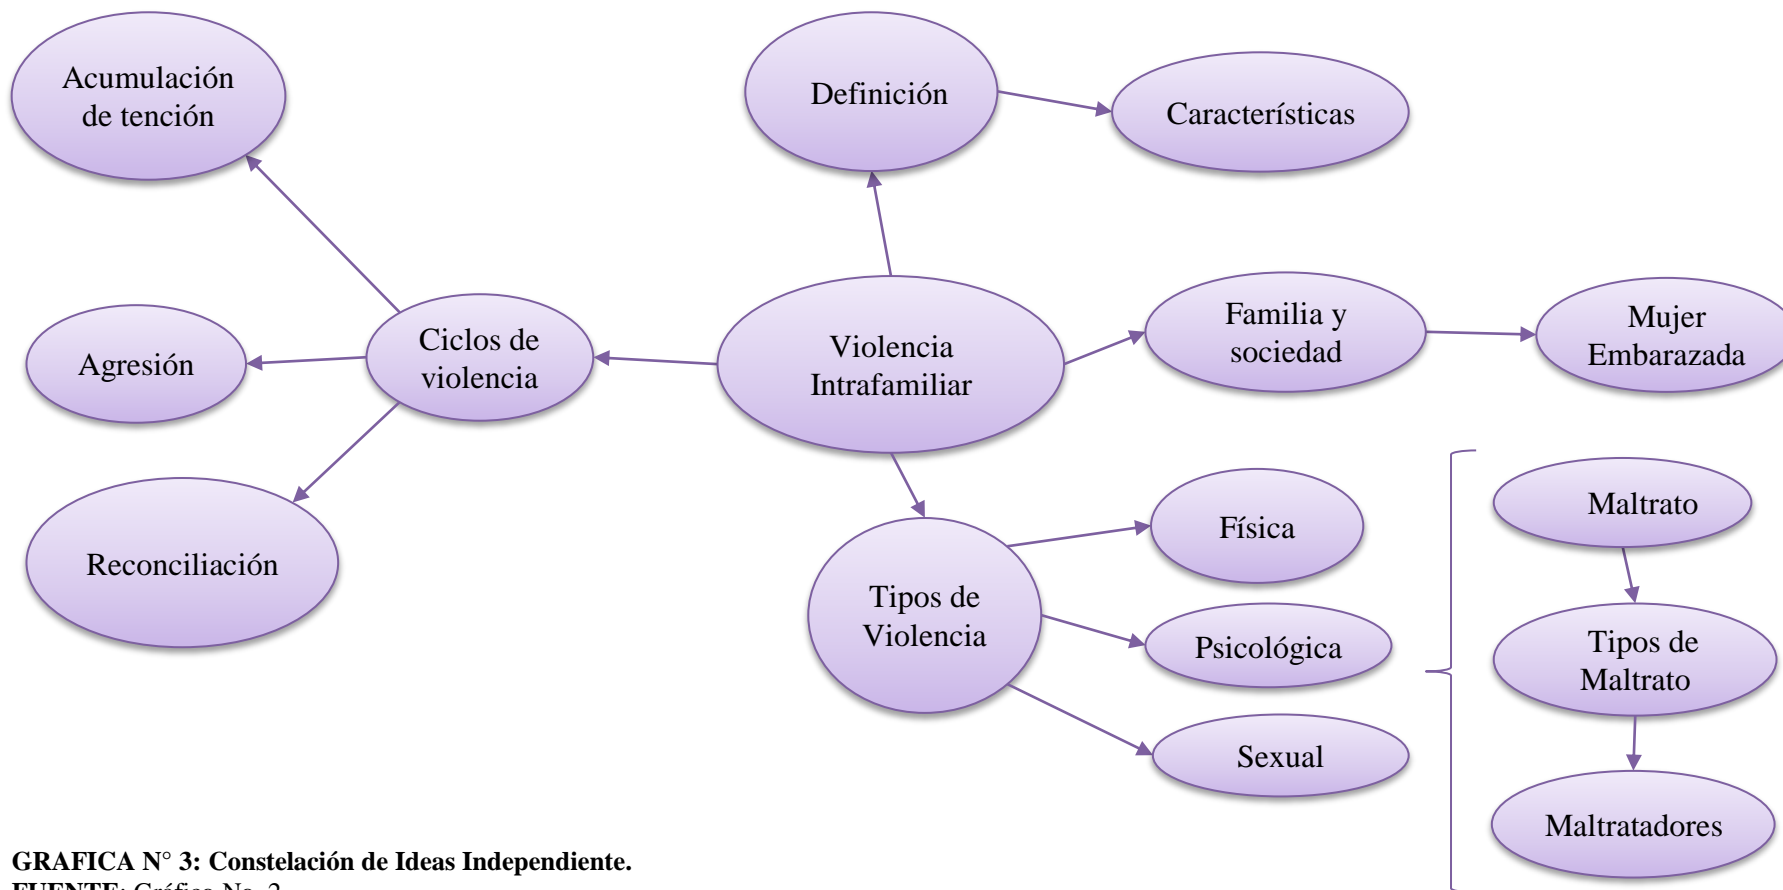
Acumulación de tención

Definición

Características

Agresión

Ciclos de violencia

Violencia Intrafamiliar

Familia y sociedad

Mujer Embarazada

Reconciliación

Física

Tipos de Violencia

Psicológica

Sexual

Maltrato

Tipos de Maltrato

Maltratadores

GRAFICA N° 3: Constelación de Ideas Independiente.
FUENTE: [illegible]